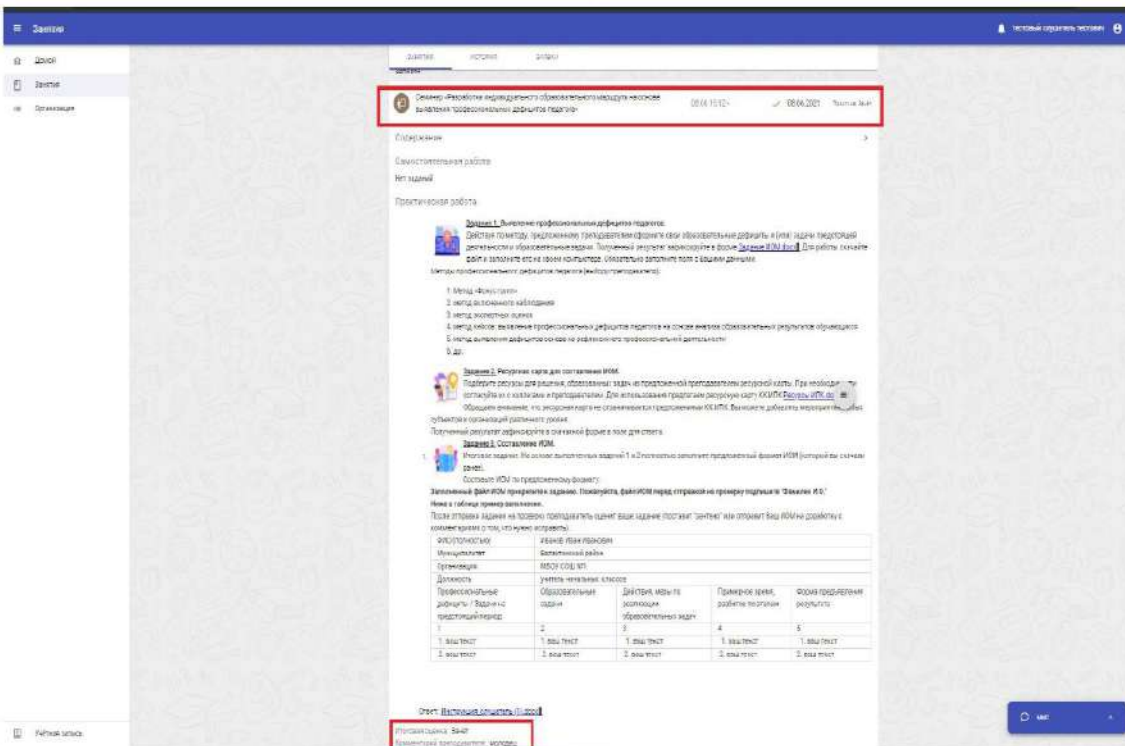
≡ Занятия

Тестовый слушатель тестович

Домой
Занятия
Организации

Занятия История Отзывы

Семинар «Разработка индивидуального образовательного маршрута на основе выявления профессиональных дефицитов педагога»

08.06.2021

Содержание

Самостоятельная работа

Нет заданий

Практическая работа

Задание 1. Выявление профессиональных дефицитов педагога.

Действуя по методу, предложенному преподавателем сформулируйте свои образовательные дефициты и (или) задачи предстоящей деятельности и образовательные задачи. Полученный результат зафиксируйте в форме Задание ИОМ.docx. Для работы скачайте файл и заполните его на своем компьютере. Обязательно заполните поля с вашими данными.

Методы профессиональных дефицитов педагога (выбор преподавателя):

1. Метод «Фокус-группа»
2. метод включенного наблюдения
3. метод экспертных оценок
4. метод кейсов: выявление профессиональных дефицитов педагогов на основе анализа образовательных результатов обучающихся
5. метод выявления дефицитов основе на рефлексии своего профессионального деятельности
6. др.

Задание 2. Ресурсная карта для составления ИОМ.

Подберите ресурсы для решения образовательных задач из предложенной преподавателем ресурсной карты. При необходимости согласуйте их с коллегами и преподавателем. Для использования предлагаем ресурсную карту ККИПК Ресурсы ИПК.docx

Обращаем внимание, что ресурсная карта не ограничивается предложенными ККИПК. Вы можете добавить мероприятия других субъектов и организаций различного уровня.

Полученный результат зафиксируйте в свободной форме в поле для ответа.

Задание 3. Составление ИОМ.

Итоговое задание. На основе выполненных заданий 1 и 2 полностью заполните предложенный формат ИОМ (который вы скачали ранее).

Составьте ИОМ по предложенному формату.

Заполненный файл ИОМ прикрепите к заданию. Пожалуйста, файл ИОМ перед отправкой на проверку подпишите "Фамилия И.О."

Ниже в таблице пример заполнения.

После отправки задания на проверку преподаватель оценит ваше задание (поставит "зачтено" или отправит Ваш ИОМ на доработку с комментариями о том, что нужно исправить).

| ФИО(полностью) | Иванов Иван Иванович | | | |
|---|---|---|---|---|
| Муниципалитет | Балахтинский район | | | |
| Организация | МБОУ СОШ №1 | | | |
| Должность | учитель начальных классов | | | |
| Профессиональные дефициты / Задачи на предстоящий период | Образовательные задачи | Действия, меры по достижению образовательных задач | Примерное время, разбитое по этапам | Форма предъявления результата |
| 1 | 2 | 3 | 4 | 5 |
| 1. ваш текст | 1. ваш текст | 1. ваш текст | 1. ваш текст | 1. ваш текст |
| 2. ваш текст | 2. ваш текст | 2. ваш текст | 2. ваш текст | 2. ваш текст |

Ответ: Настоящий слушатель (1).docx

Итоговая оценка: Зачёт

Комментарий преподавателя: молодец

Учётная запись

Чат